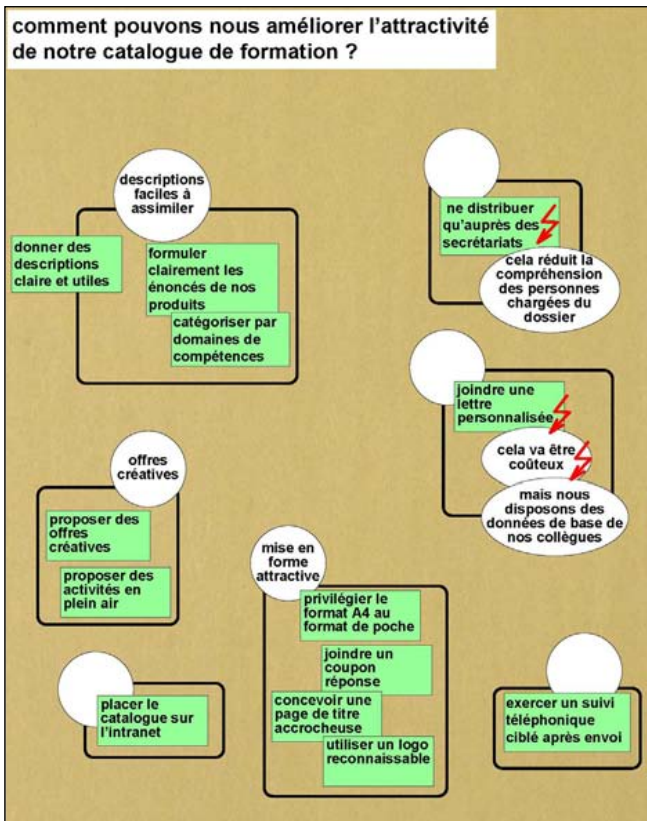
comment pouvons nous améliorer l'attractivité de notre catalogue de formation ?

descriptions faciles à assimiler

donner des descriptions claire et utiles

formuler clairement les énoncés de nos produits

catégoriser par domaines de compétences

ne distribuer qu'auprès des secrétariats

cela réduit la compréhension des personnes chargées du dossier

joindre une lettre personnalisée

cela va être coûteux

mais nous disposons des données de base de nos collègues

offres créatives

proposer des offres créatives

proposer des activités en plein air

mise en forme attractive

privilégier le format A4 au format de poche

joindre un coupon réponse

concevoir une page de titre accrocheuse

utiliser un logo reconnaissable

placer le catalogue sur l'intranet

exercer un suivi téléphonique ciblé après envoi